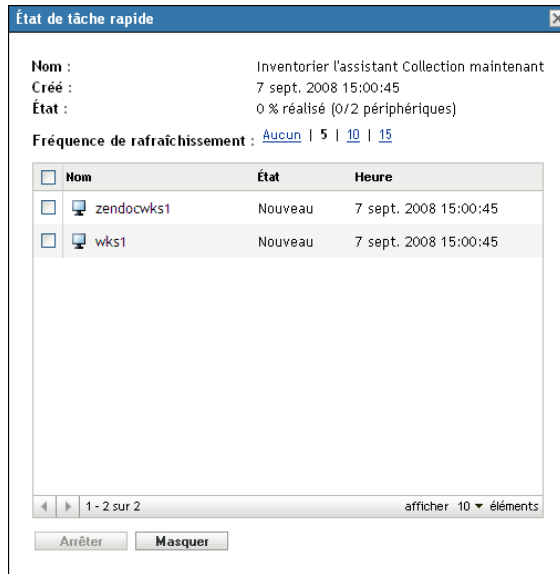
État de tâche rapide

Nom : Inventorier l'assistant Collection maintenant
Créé : 7 sept. 2008 15:00:45
État : 0 % réalisé (0/2 périphériques)

Fréquence de rafraîchissement : Aucun | 5 | 10 | 15

| Nom | État | Heure |
|---|---|---|
| zendocwks1 | Nouveau | 7 sept. 2008 15:00:45 |
| wks1 | Nouveau | 7 sept. 2008 15:00:45 |

1 - 2 sur 2 afficher 10 éléments

Arrêter Masquer